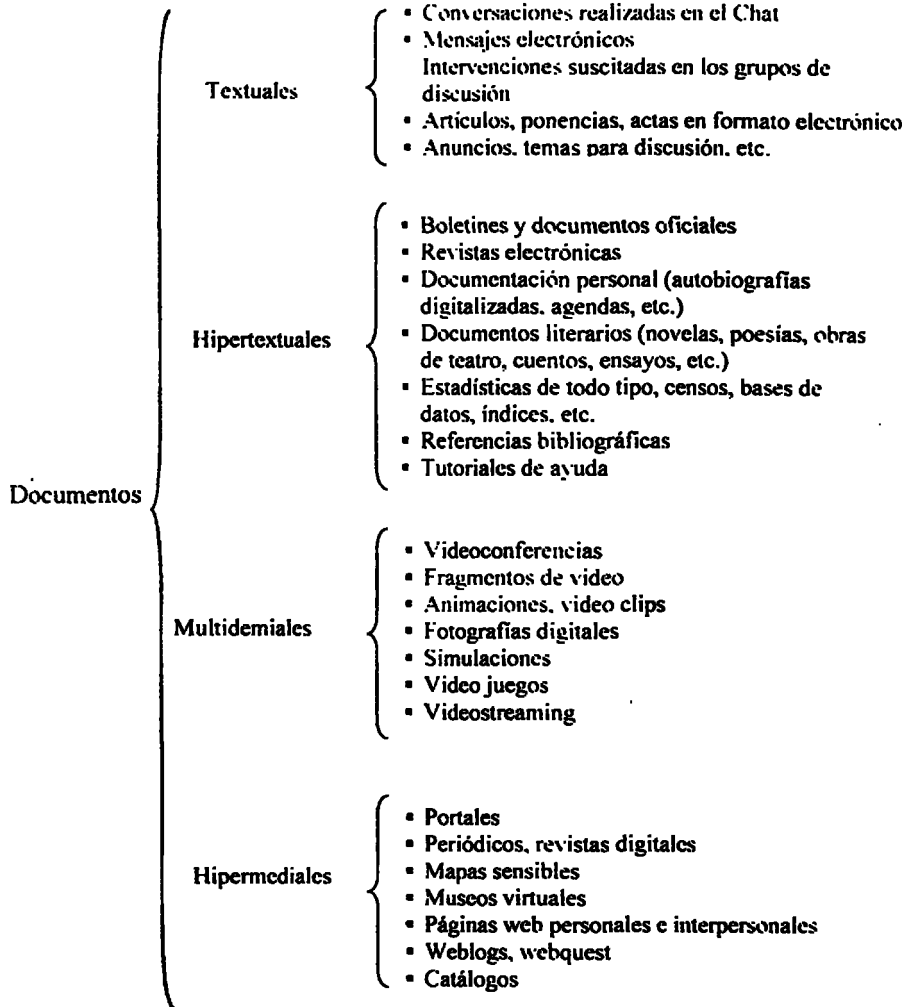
Documentos

Textuales
• Conversaciones realizadas en el Chat
• Mensajes electrónicos
Intervenciones suscitadas en los grupos de discusión
• Artículos, ponencias, actas en formato electrónico
• Anuncios. temas para discusión. etc.

Hipertextuales
• Boletines y documentos oficiales
• Revistas electrónicas
• Documentación personal (autobiografías digitalizadas. agendas, etc.)
• Documentos literarios (novelas, poesías, obras de teatro, cuentos, ensayos, etc.)
• Estadísticas de todo tipo, censos, bases de datos, índices. etc.
• Referencias bibliográficas
• Tutoriales de ayuda

Multidemiales
• Videoconferencias
• Fragmentos de video
• Animaciones. video clips
• Fotografías digitales
• Simulaciones
• Video juegos
• Videostreaming

Hipermediales
• Portales
• Periódicos. revistas digitales
• Mapas sensibles
• Museos virtuales
• Páginas web personales e interpersonales
• Weblogs, webquest
• Catálogos